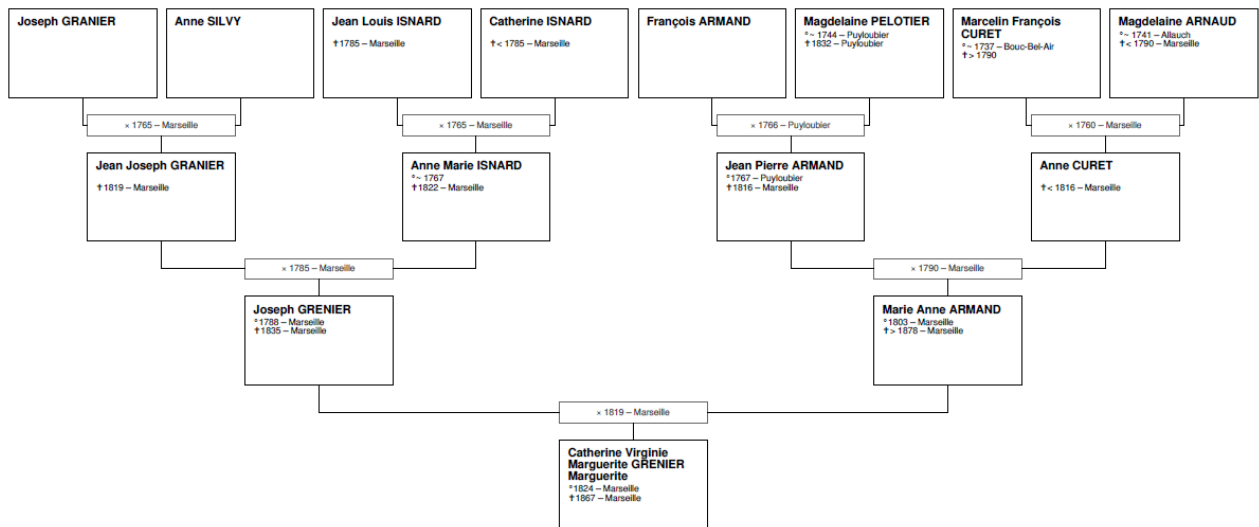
Joseph GRANIER

Anne SILVY

Jean Louis ISNARD
†1785 – Marseille

Catherine ISNARD
†< 1785 – Marseille

François ARMAND

Magdelaine PELOTIER
°~ 1744 – Puyloubier
†1832 – Puyloubier

Marcelin François CURET
°~ 1737 – Bouc-Bel-Air
†> 1790

Magdelaine ARNAUD
°~ 1741 – Allauch
†< 1790 – Marseille

× 1765 – Marseille

× 1765 – Marseille

× 1766 – Puyloubier

× 1760 – Marseille

Jean Joseph GRANIER
†1819 – Marseille

Anne Marie ISNARD
°~ 1767
†1822 – Marseille

Jean Pierre ARMAND
°1767 – Puyloubier
†1816 – Marseille

Anne CURET
†< 1816 – Marseille

× 1785 – Marseille

× 1790 – Marseille

Joseph GRENIER
°1788 – Marseille
†1835 – Marseille

Marie Anne ARMAND
°1803 – Marseille
†> 1878 – Marseille

× 1819 – Marseille

Catherine Virginie Marguerite GRENIER Marguerite
°1824 – Marseille
†1867 – Marseille